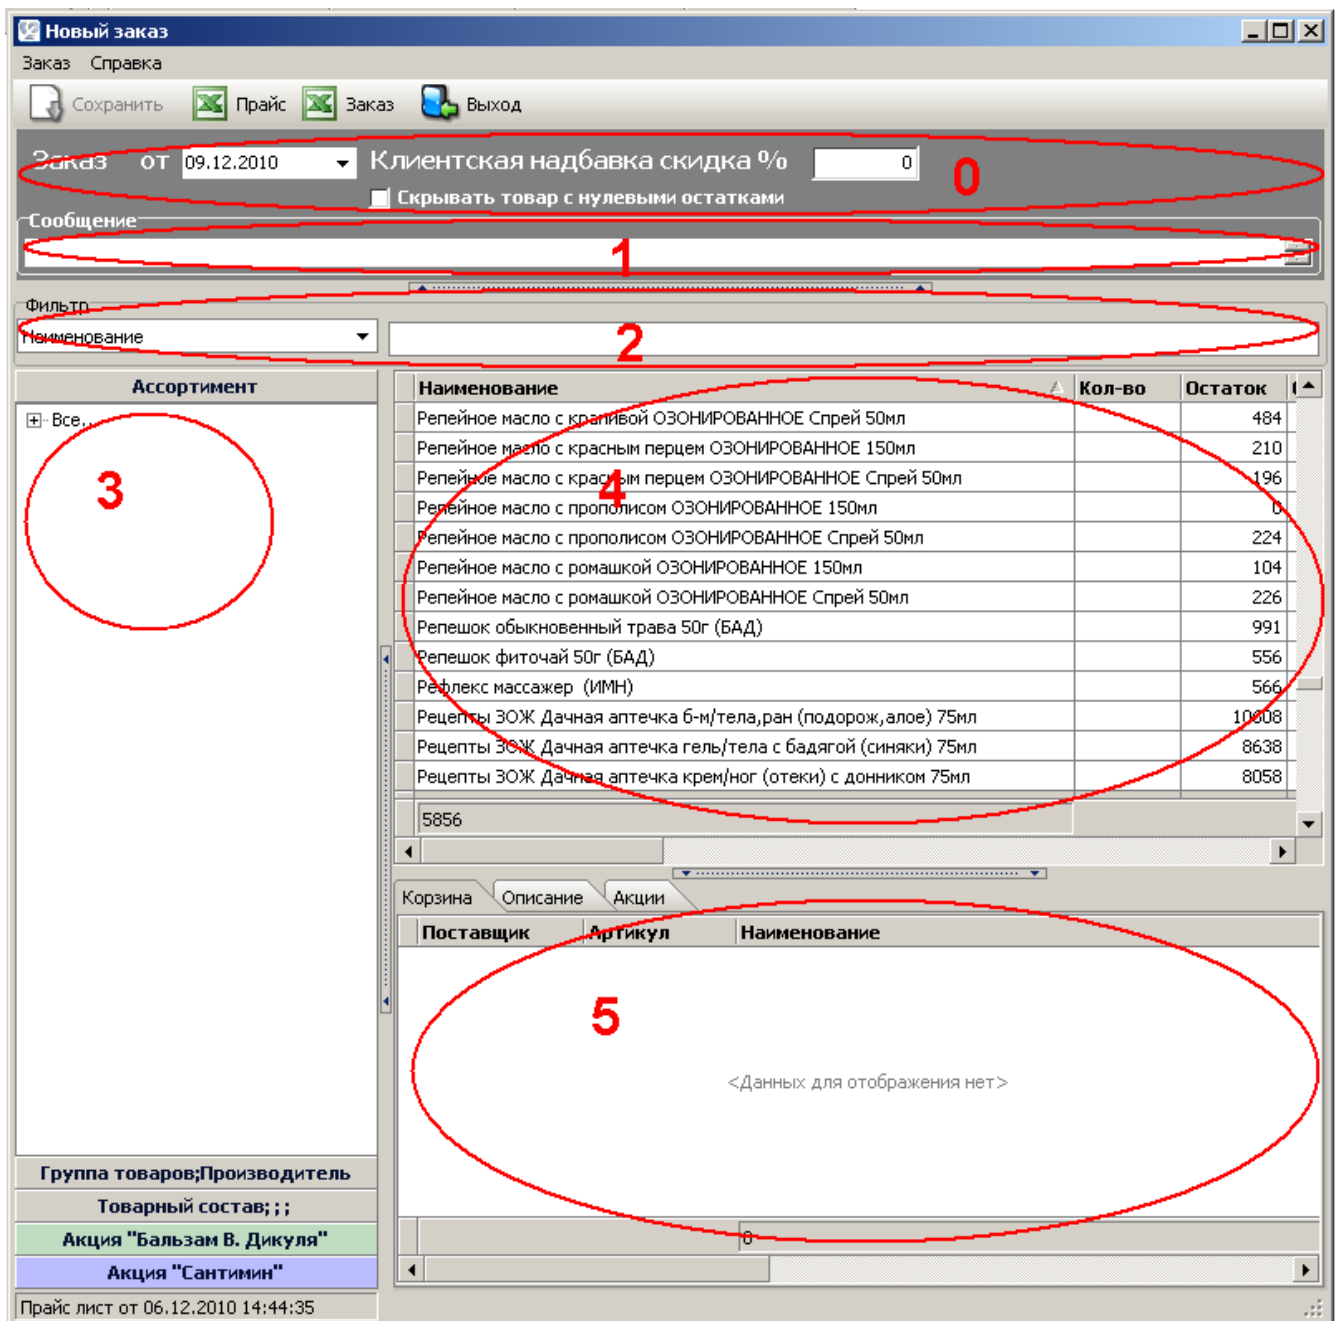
Новый заказ

Заказ Справка

Сохранить Прайс Заказ Выход

Заказ от 09.12.2010 Клиентская надбавка скидка % 0

0

Скрывать товар с нулевыми остатками

Сообщение

1

Фильтр

Наименование

2

Ассортимент

Все

3

| Наименование | Кол-во | Остаток |
|---|---|---|
| Репейное масло с крапивой ОЗОНИРОВАННОЕ Спрей 50мл | | 484 |
| Репейное масло с красным перцем ОЗОНИРОВАННОЕ 150мл | | 210 |
| Репейное масло с красным перцем ОЗОНИРОВАННОЕ Спрей 50мл | | 196 |
| Репейное масло с прополисом ОЗОНИРОВАННОЕ 150мл | | 0 |
| Репейное масло с прополисом ОЗОНИРОВАННОЕ Спрей 50мл | | 224 |
| Репейное масло с ромашкой ОЗОНИРОВАННОЕ 150мл | | 104 |
| Репейное масло с ромашкой ОЗОНИРОВАННОЕ Спрей 50мл | | 226 |
| Репешок обыкновенный трава 50г (БАД) | | 991 |
| Репешок фиточай 50г (БАД) | | 556 |
| Рефлекс массажер (ИМН) | | 566 |
| Рецепты ЗОЖ Дачная аптечка б-м/тела,ран (подорож,алое) 75мл | | 10608 |
| Рецепты ЗОЖ Дачная аптечка гель/тела с бадягой (синяки) 75мл | | 8638 |
| Рецепты ЗОЖ Дачная аптечка крем/ног (отеки) с донником 75мл | | 8058 |

4

5856

Корзина Описание Акции

| Поставщик | Артикул | Наименование |
|---|---|---|

5

<Данных для отображения нет>

0

Группа товаров;Производитель

Товарный состав;;;

Акция "Бальзам В. Дикуля"

Акция "Сантимин"

Прайс лист от 06.12.2010 14:44:35